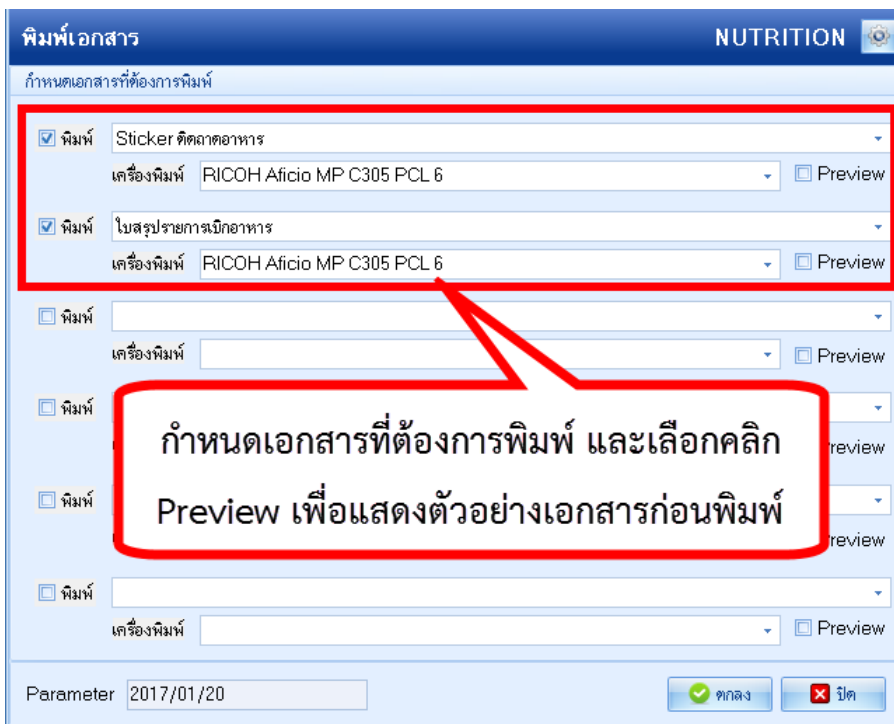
พิมพ์เอกสาร

NUTRITION

กำหนดเอกสารที่ต้องการพิมพ์

พิมพ์ Sticker ติดถาดอาหาร
เครื่องพิมพ์ RICOH Aficio MP C305 PCL 6 Preview

พิมพ์ ใบสรุปรายการเบิกอาหาร
เครื่องพิมพ์ RICOH Aficio MP C305 PCL 6 Preview

พิมพ์
เครื่องพิมพ์ Preview

พิมพ์
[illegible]review

พิมพ์
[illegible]review

กำหนดเอกสารที่ต้องการพิมพ์ และเลือกคลิก Preview เพื่อแสดงตัวอย่างเอกสารก่อนพิมพ์

พิมพ์
เครื่องพิมพ์ Preview

Parameter 2017/01/20

ตกลง

ปิด